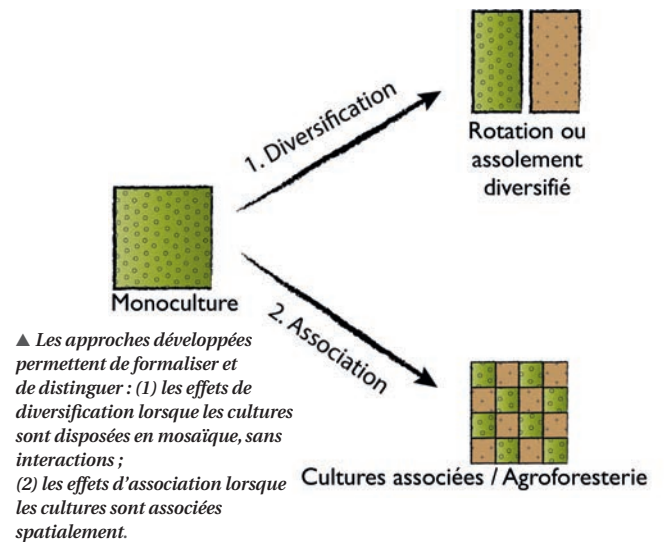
1. Diversification

Rotation ou assolement diversifié

Monoculture

2. Association

Cultures associées / Agroforesterie

▲ Les approches développées permettent de formaliser et de distinguer : (1) les effets de diversification lorsque les cultures sont disposées en mosaïque, sans interactions ;
(2) les effets d'association lorsque les cultures sont associées spatialement.